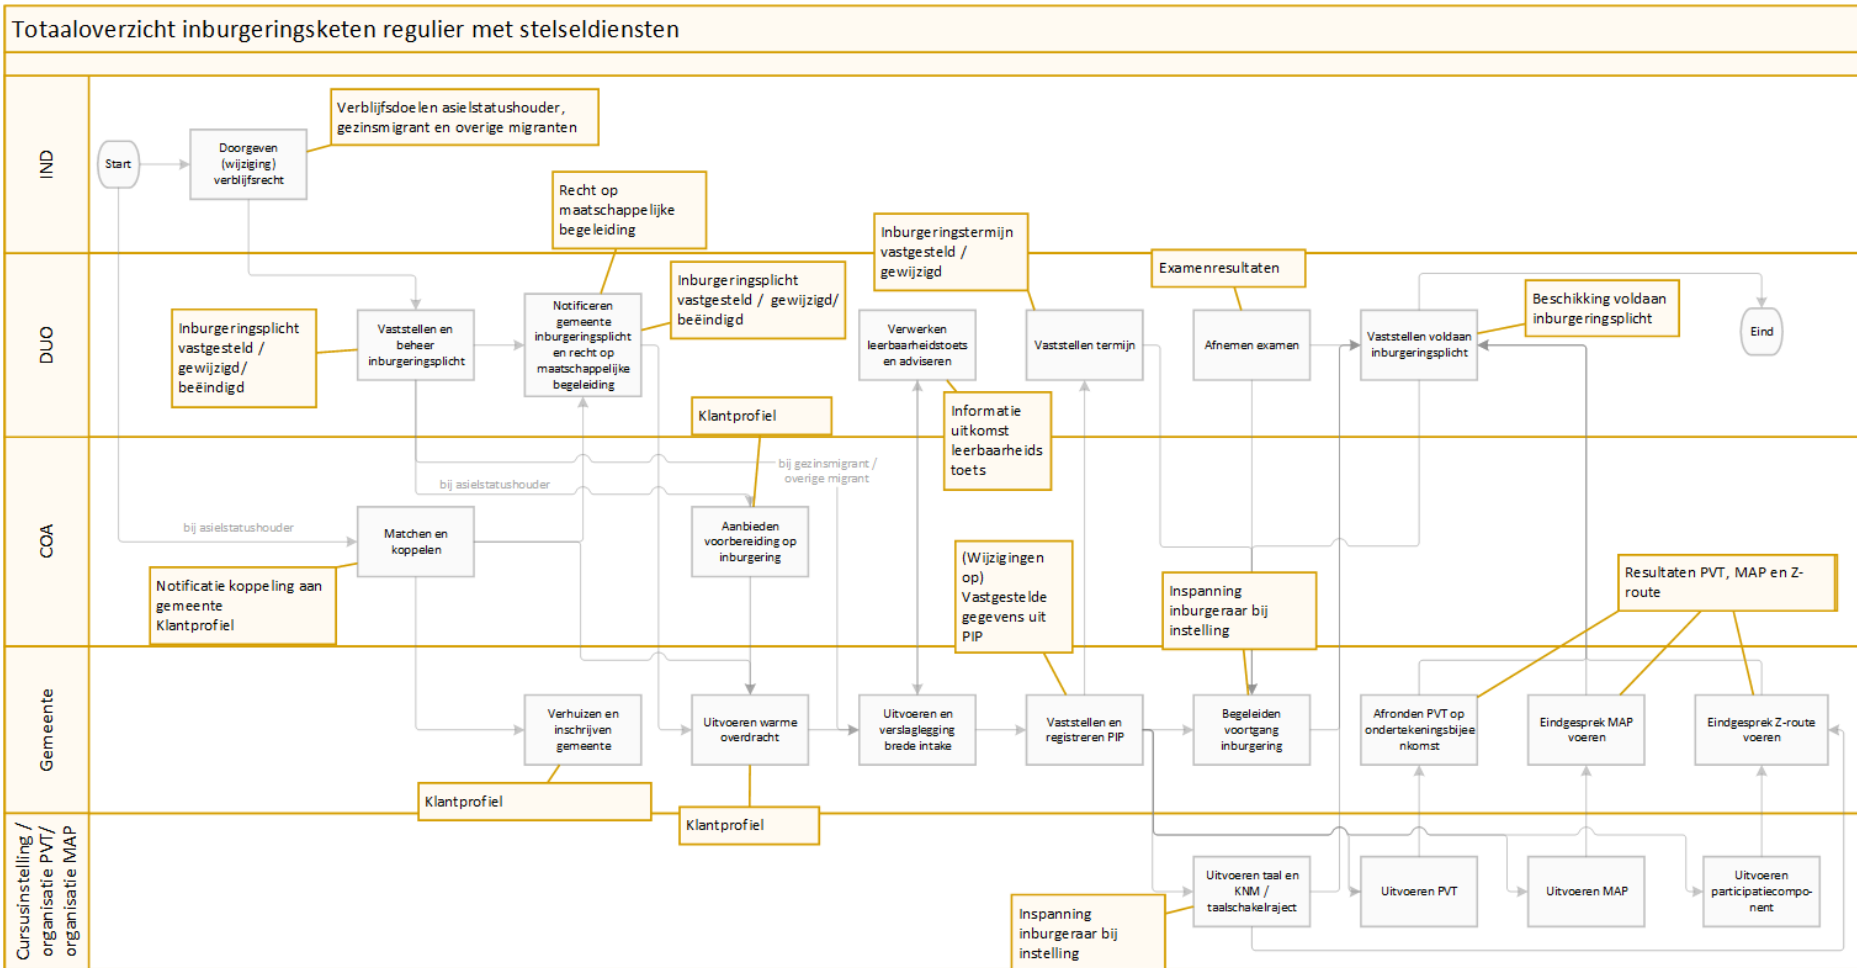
Totaaloverzicht inburgeringsketen regulier met stelseldiensten

IND

DUO

COA

Gemeente

Cursusinstelling / organisatie PVT/ organisatie MAP

Start

Doorgeven (wijziging) verblijfsrecht

Verblijfsdoelen asielstatushouder, gezinsmigrant en overige migranten

Recht op maatschappelijke begeleiding

Inburgeringstermijn vastgesteld / gewijzigd

Examenresultaten

Inburgeringsplicht vastgesteld / gewijzigd/ beëindigd

Vaststellen en beheer inburgeringsplicht

Notificeren gemeente inburgeringsplicht en recht op maatschappelijke begeleiding

Inburgeringsplicht vastgesteld / gewijzigd/ beëindigd

Verwerken leerbaarheidstoets en adviseren

Vaststellen termijn

Afnemen examen

Vaststellen voldaan inburgeringsplicht

Beschikking voldaan inburgeringsplicht

Eind

Klantprofiel

Informatie uitkomst leerbaarheids toets

bij gezinsmigrant / overige migrant

bij asielstatushouder

bij asielstatushouder

Matchen en koppelen

Aanbieden voorbereiding op inburgering

Notificatie koppeling aan gemeente Klantprofiel

(Wijzigingen op) Vastgestelde gegevens uit PIP

Inspanning inburgeraar bij instelling

Resultaten PVT, MAP en Z-route

Verhuizen en inschrijven gemeente

Uitvoeren warme overdracht

Uitvoeren en verslaglegging brede intake

Vaststellen en registreren PIP

Begeleiden voortgang inburgering

Afronden PVT op ondertekeningsbijeenkomst

Eindgesprek MAP voeren

Eindgesprek Z-route voeren

Klantprofiel

Klantprofiel

Uitvoeren taal en KNM / taalschakeltraject

Uitvoeren PVT

Uitvoeren MAP

Uitvoeren participatiecomponent

Inspanning inburgeraar bij instelling